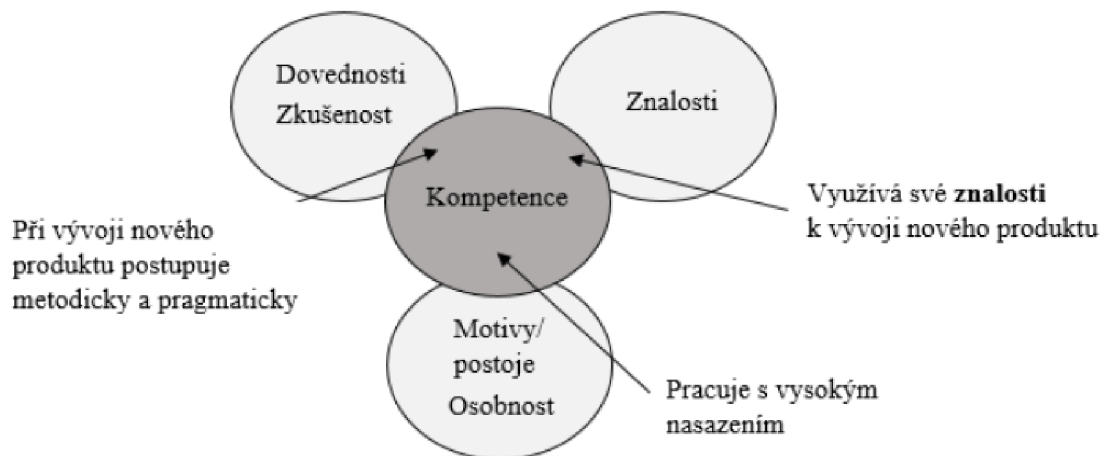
Dovednosti
Zkušenost

Znalosti

Kompetence

Využívá své **znalosti** k vývoji nového produktu

Při vývoji nového produktu postupuje metodicky a pragmaticky

Motivy/
postoje
Osobnost

Pracuje s vysokým nasazením